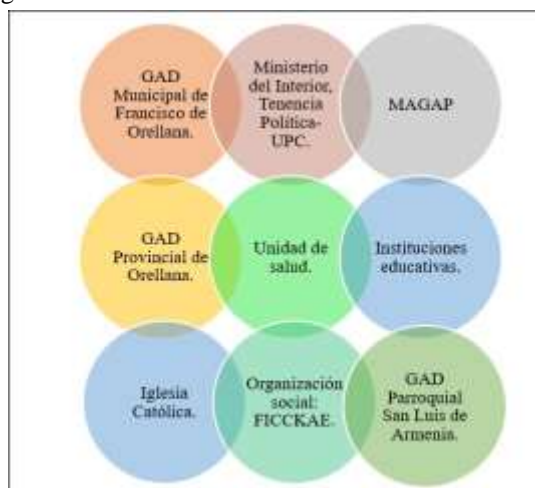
GAD Municipal de Francisco de Orellana.

Ministerio del Interior, Tenencia Política-UPC.

MAGAP

GAD Provincial de Orellana.

Unidad de salud.

Instituciones educativas.

Iglesia Católica.

Organización social: FICCKAE.

GAD Parroquial San Luis de Armenia.